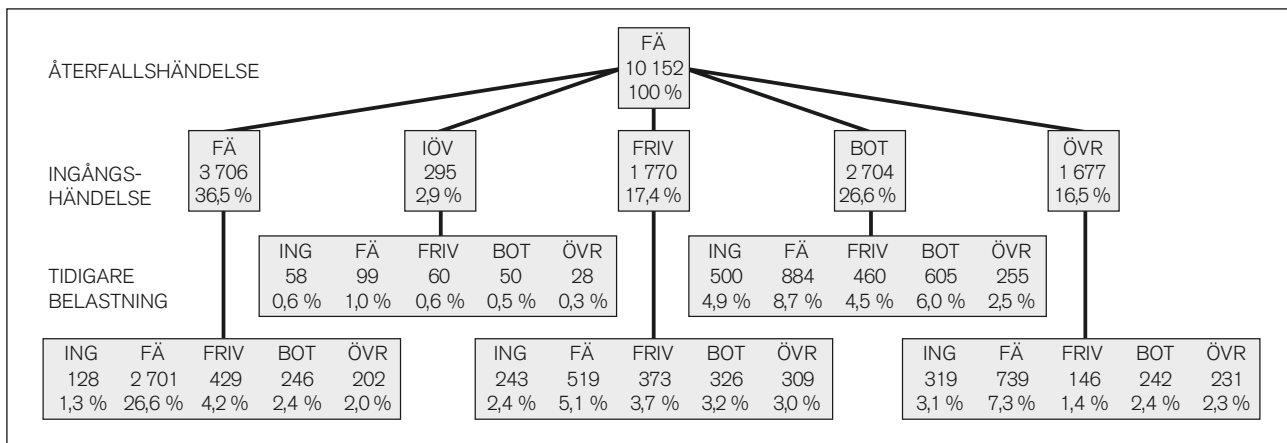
ÅTERFALLSHÄNDELSE

FÄ
10 152
100 %

INGÅNGSHÄNDELSE

FÄ
3 706
36,5 %

IÖV
295
2,9 %

FRIV
1 770
17,4 %

BOT
2 704
26,6 %

ÖVR
1 677
16,5 %

TIDIGARE BELASTNING

| ING | FÄ | FRIV | BOT | ÖVR |
|---|---|---|---|---|
| 58 | 99 | 60 | 50 | 28 |
| 0,6 % | 1,0 % | 0,6 % | 0,5 % | 0,3 % |

| ING | FÄ | FRIV | BOT | ÖVR |
|---|---|---|---|---|
| 500 | 884 | 460 | 605 | 255 |
| 4,9 % | 8,7 % | 4,5 % | 6,0 % | 2,5 % |

| ING | FÄ | FRIV | BOT | ÖVR |
|---|---|---|---|---|
| 128 | 2 701 | 429 | 246 | 202 |
| 1,3 % | 26,6 % | 4,2 % | 2,4 % | 2,0 % |

| ING | FÄ | FRIV | BOT | ÖVR |
|---|---|---|---|---|
| 243 | 519 | 373 | 326 | 309 |
| 2,4 % | 5,1 % | 3,7 % | 3,2 % | 3,0 % |

| ING | FÄ | FRIV | BOT | ÖVR |
|---|---|---|---|---|
| 319 | 739 | 146 | 242 | 231 |
| 3,1 % | 7,3 % | 1,4 % | 2,4 % | 2,3 % |